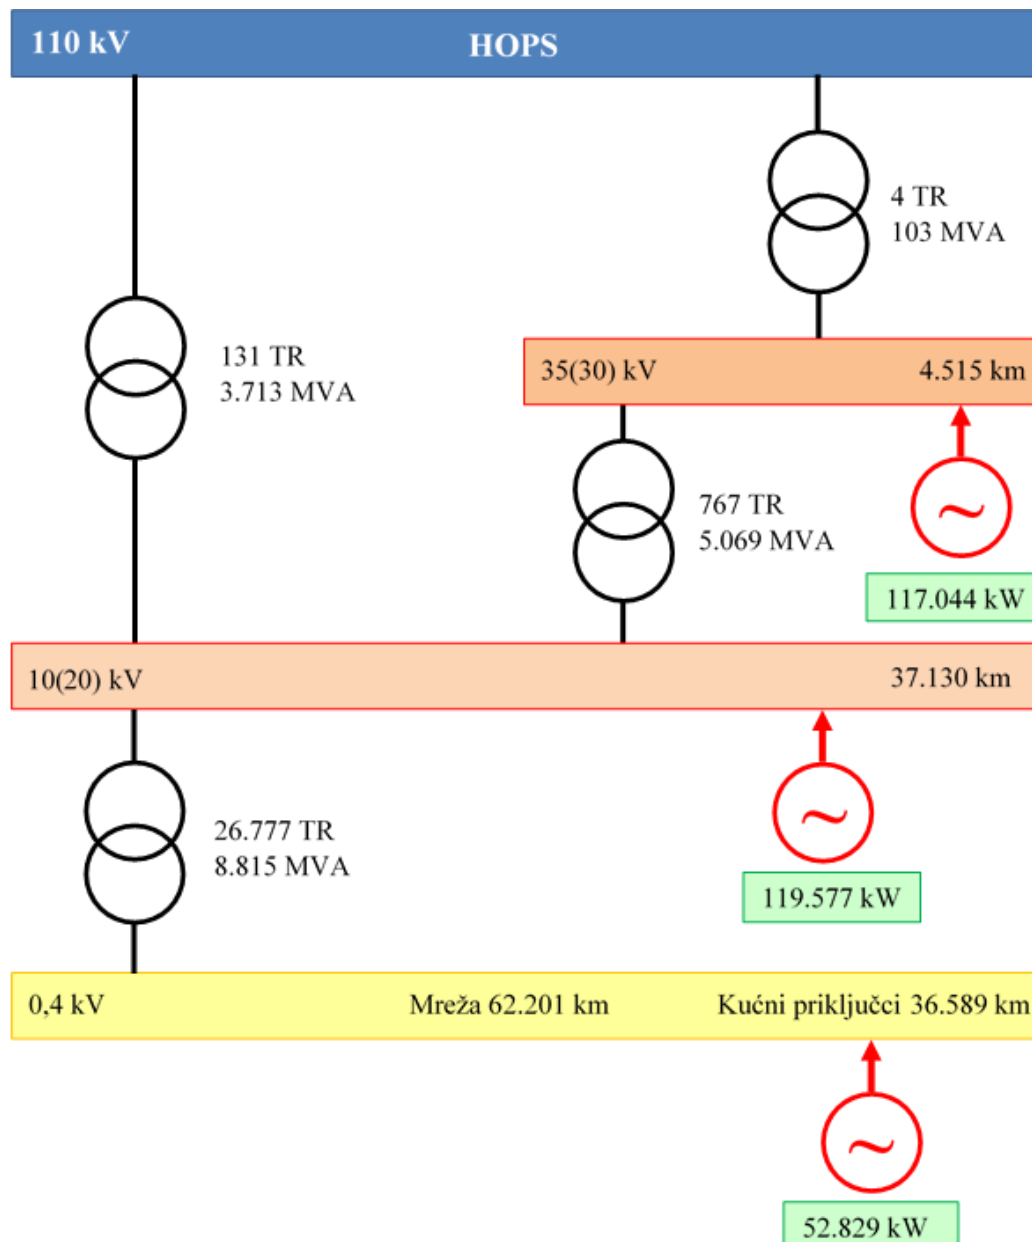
110 kV HOPS

4 TR
103 MVA

131 TR
3.713 MVA

35(30) kV 4.515 km

767 TR
5.069 MVA

117.044 kW

10(20) kV 37.130 km

26.777 TR
8.815 MVA

119.577 kW

0,4 kV Mreža 62.201 km Kućni priključci 36.589 km

52.829 kW